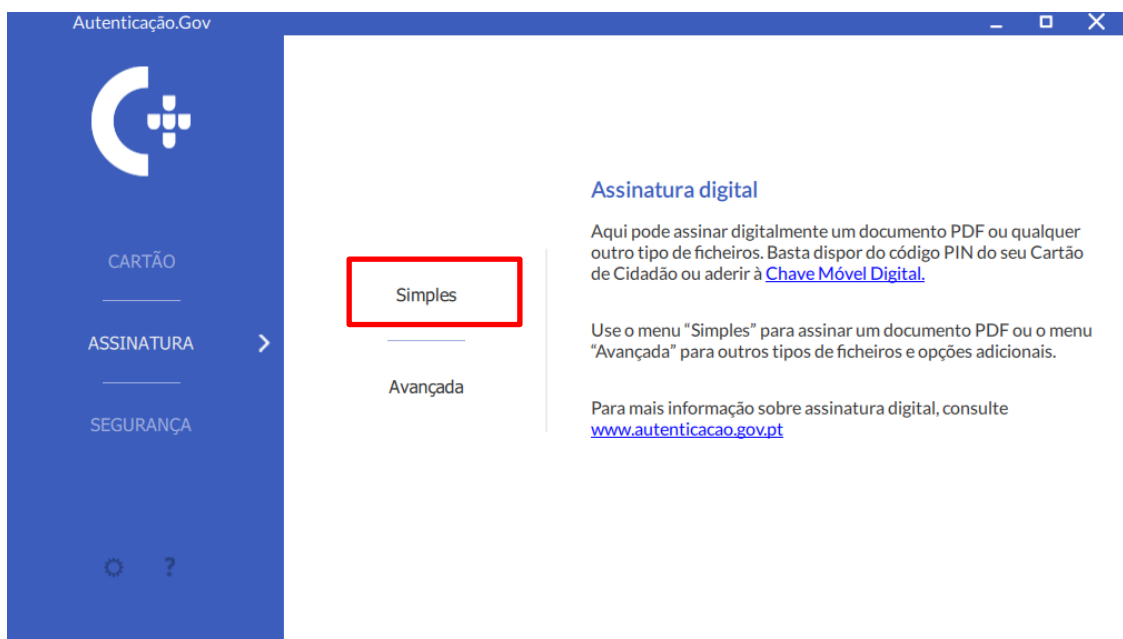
Autenticação.Gov

CARTÃO

ASSINATURA

SEGURANÇA

?

Simples

Avançada

Assinatura digital

Aqui pode assinar digitalmente um documento PDF ou qualquer outro tipo de ficheiros. Basta dispor do código PIN do seu Cartão de Cidadão ou aderir à Chave Móvel Digital.

Use o menu "Simples" para assinar um documento PDF ou o menu "Avançada" para outros tipos de ficheiros e opções adicionais.

Para mais informação sobre assinatura digital, consulte www.autenticacao.gov.pt